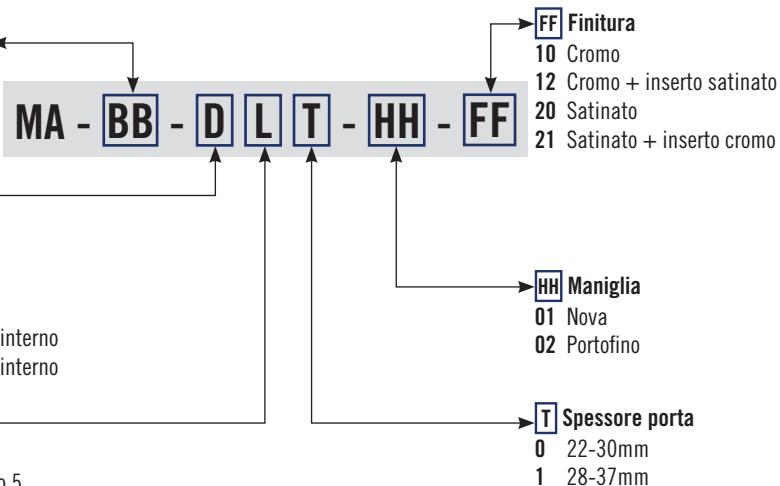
MA - BB - D L T - HH - FF

FF Finitura
10 Cromo
12 Cromo + inserto satinato
20 Satinato
21 Satinato + inserto cromo

HH Maniglia
01 Nova
02 Portofino

interno
interno

T Spessore porta
0 22-30mm
1 28-37mm

o 5